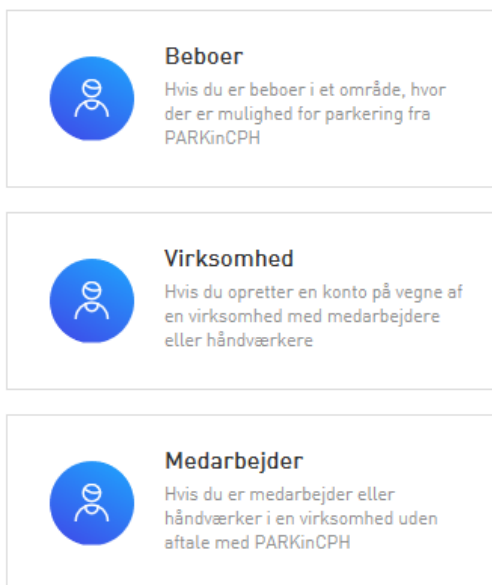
Beboer
Hvis du er beboer i et område, hvor der er mulighed for parkering fra PARKinCPH

Virksomhed
Hvis du opretter en konto på vegne af en virksomhed med medarbejdere eller håndværkere

Medarbejder
Hvis du er medarbejder eller håndværker i en virksomhed uden aftale med PARKinCPH